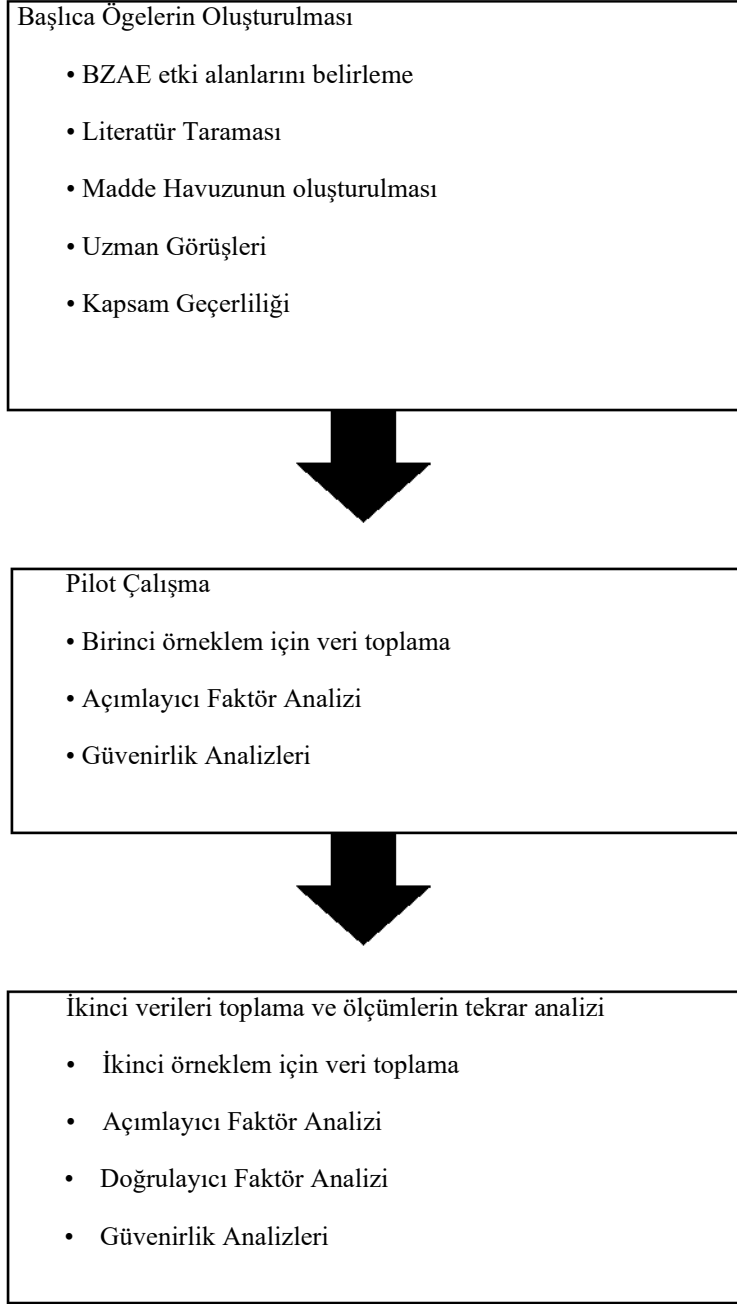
Başlıca Ögelerin Oluşturulması

• BZAE etki alanlarını belirleme

• Literatür Taraması

• Madde Havuzunun oluşturulması

• Uzman Görüşleri

• Kapsam Geçerliliği

Pilot Çalışma

• Birinci örneklem için veri toplama

• Açımlayıcı Faktör Analizi

• Güvenirlik Analizleri

İkinci verileri toplama ve ölçümlerin tekrar analizi

• İkinci örneklem için veri toplama

• Açımlayıcı Faktör Analizi

• Doğrulayıcı Faktör Analizi

• Güvenirlik Analizleri